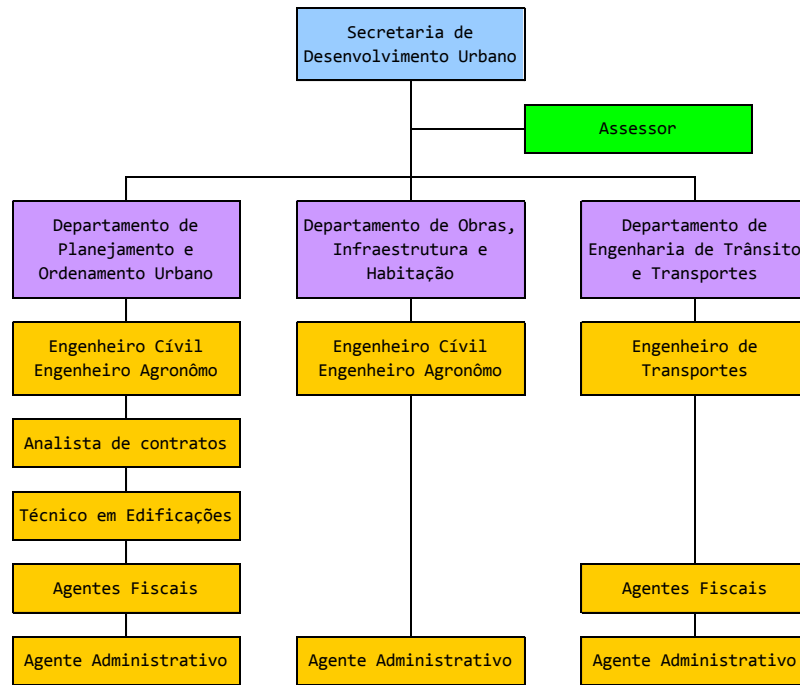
Secretaria de Desenvolvimento Urbano

Assessor

Departamento de Planejamento e Ordenamento Urbano

Engenheiro Cívil
Engenheiro Agronômo

Analista de contratos

Técnico em Edificações

Agentes Fiscais

Agente Administrativo

Departamento de Obras, Infraestrutura e Habitação

Engenheiro Cívil
Engenheiro Agronômo

Agente Administrativo

Departamento de Engenharia de Trânsito e Transportes

Engenheiro de Transportes

Agentes Fiscais

Agente Administrativo